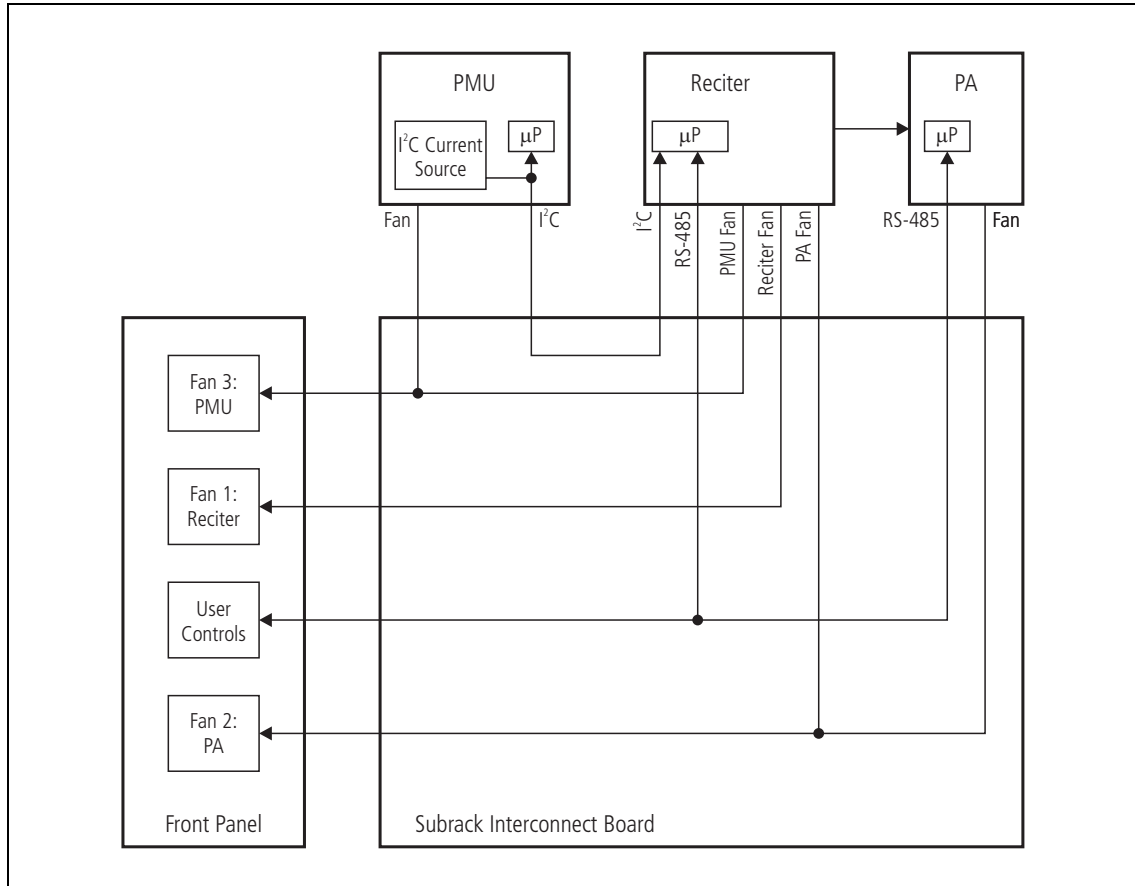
PMU

$I^2C$ Current Source

μP

Reciter

μP

PA

μP

Fan

$I^2C$

$I^2C$

RS-485

PMU Fan

Reciter Fan

PA Fan

RS-485

Fan

Fan 3: PMU

Fan 1: Reciter

User Controls

Fan 2: PA

Front Panel

Subrack Interconnect Board